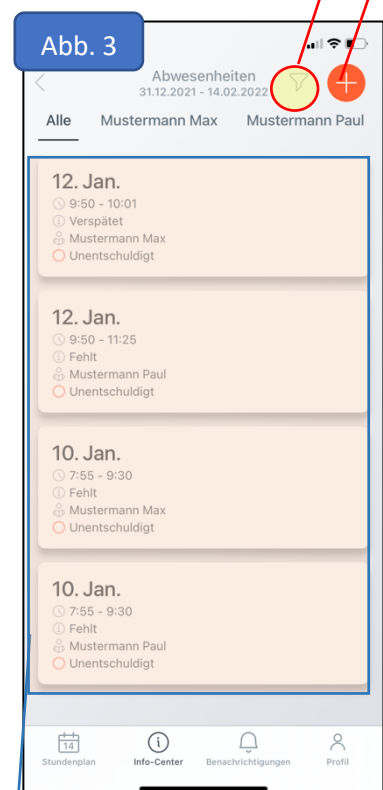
Abb. 3

Abwesenheiten
31.12.2021 - 14.02.2022

Alle Mustermann Max Mustermann Paul

12. Jan.
9:50 - 10:01
Verspätet
Mustermann Max
Unentschuldigt

12. Jan.
9:50 - 11:25
Fehlt
Mustermann Paul
Unentschuldigt

10. Jan.
7:55 - 9:30
Fehlt
Mustermann Max
Unentschuldigt

10. Jan.
7:55 - 9:30
Fehlt
Mustermann Paul
Unentschuldigt

14
Stundenplan
Info-Center
Benachrichtigungen
Profil